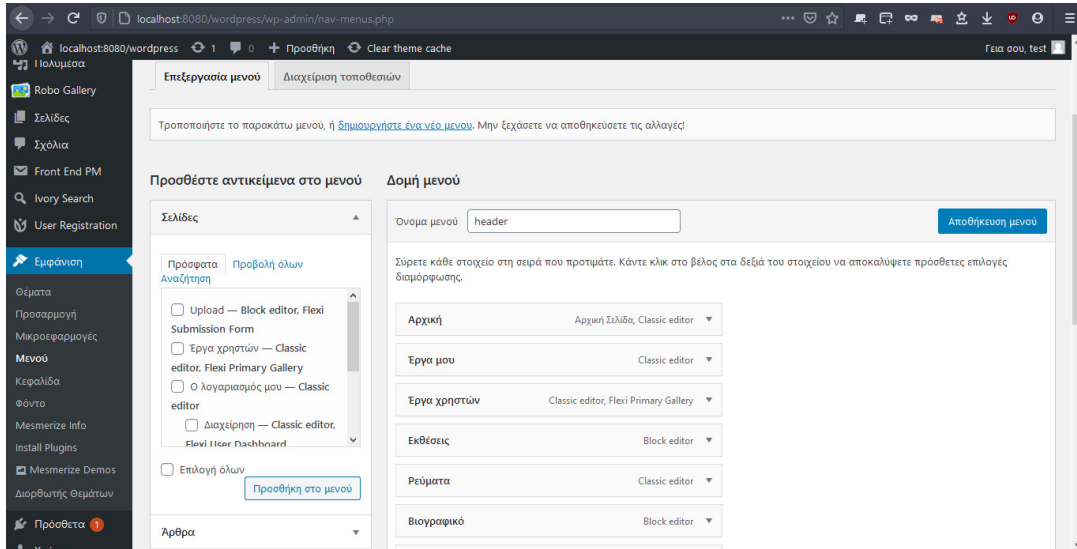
localhost:8080/wordpress/wp-admin/nav-menus.php

localhost:8080/wordpress 1 0 + Προσθήκη Clear theme cache Γεια σου, test

Πολυμέσα
Robo Gallery
Σελίδες
Σχόλια
Front End PM
Ivory Search
User Registration
Εμφάνιση
Θέματα
Προσαρμογή
Μικροεφαρμογές
Μενού
Κεφαλίδα
Φόντο
Mesmerize Info
Install Plugins
Mesmerize Demos
Διορθωτής Θεμάτων
Πρόσθετα 1

Επεξεργασία μενού | Διαχείριση τοποθεσιών

Τροποποιήστε το παρακάτω μενού, ή δημιουργήστε ένα νέο μενου. Μην ξεχάσετε να αποθηκεύσετε τις αλλαγές!

Προσθέστε αντικείμενα στο μενού

Σελίδες

Πρόσφατα | Προβολή όλων | Αναζήτηση

Upload — Block editor, Flexi Submission Form
Έργα χρηστών — Classic editor, Flexi Primary Gallery
Ο λογαριασμός μου — Classic editor
Διαχείριση — Classic editor, Flexi User Dashboard

Επιλογή όλων
Προσθήκη στο μενού

Άρθρα

Δομή μενού

Όνομα μενού header
Αποθήκευση μενού

Σύρετε κάθε στοιχείο στη σειρά που προτιμάτε. Κάντε κλικ στο βέλος στα δεξιά του στοιχείου να αποκαλύψετε πρόσθετες επιλογές διαμόρφωσης.

| | |
|---|---|
| Αρχική | Αρχική Σελίδα, Classic editor |
| Έργα μου | Classic editor |
| Έργα χρηστών | Classic editor, Flexi Primary Gallery |
| Εκθέσεις | Block editor |
| Ρεύματα | Classic editor |
| Βιογραφικό | Block editor |